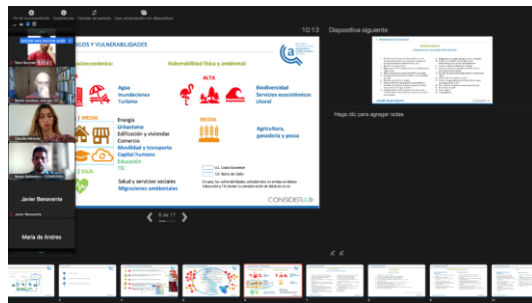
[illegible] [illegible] Suspender Cambiar de pantalla Usar presentación con diapositivas

10:13 Diapositiva siguiente

RIESGOS Y VULNERABILIDADES

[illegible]socioeconómica:

Vulnerabilidad física y ambiental:

ALTA

Agua
Inundaciones
Turismo

Biodiversidad
Servicios ecosistémicos
Litoral

MEDIA

MEDIA

Energía
Urbanismo
Edificación y viviendas
Comercio
Movilidad y transporte
Capital humano
Educación
TIC

Agricultura, ganadería y pesca

BAJA

Salud y servicios sociales
Migraciones ambientales

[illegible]
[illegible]

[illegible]

CONSIDERA

6 de 17

Haga clic para agregar notas

Toni Guzman
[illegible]
Claudia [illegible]
Sergio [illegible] - CONSIDERA

Javier Benavente

Javier Benavente

María de Andrés